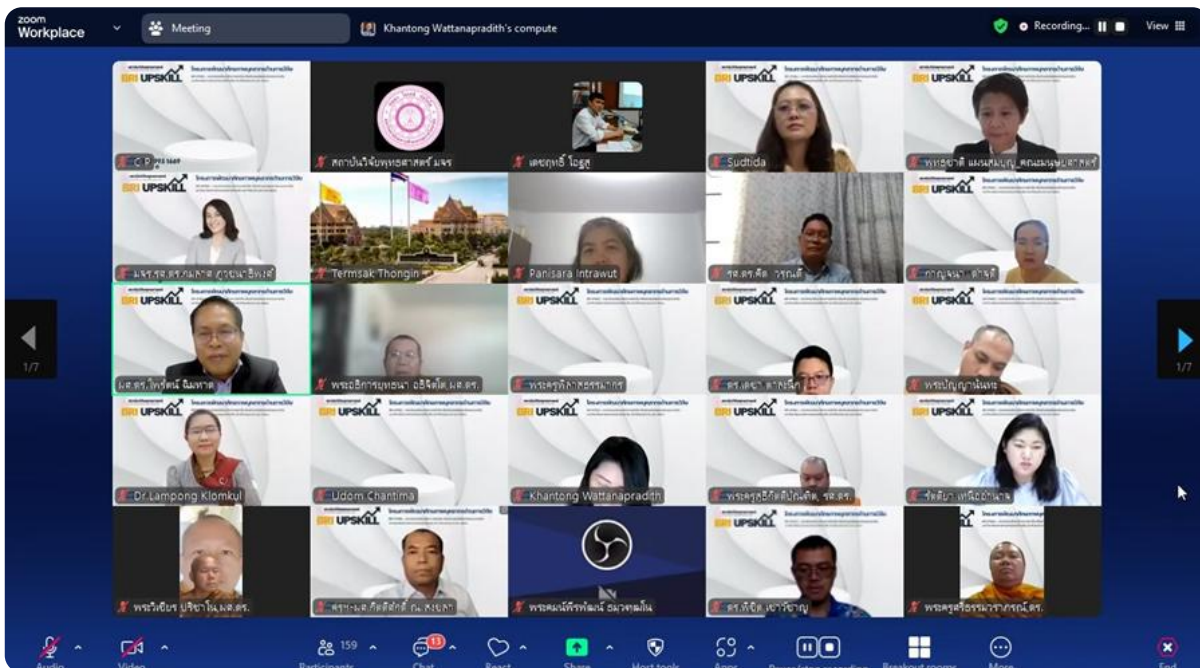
zoom Workplace

Meeting

Khantong Wattanapradith's compute

Recording...

View

1/7

1/7

BRI UPSKILL

C.P. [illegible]

สถาบันวิจัยพุทธศาสตร์ มจร

เดชฤทธิ์ โอฐสู

Sudtida

พุทธชาติ แสนสมบุญ_คณะมนุษยศาสตร์

มจร.ผศ.ดร.กมลาศ ภูวชนาธิพงศ์

Termsak Thongin

Panisara Intrawut

รศ.ดร.คือ วรณดี

กาญจนา ดำจุติ

ผศ.ดร.ไพรัตน์ ฉิมหาด

พระอธิการบุญธนา อธิจิตโต, ผศ.ดร.

พระครูพิศาลธรรมากร

ดร.เดชา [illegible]

พระปัญญาวัฒนะ

Dr.Lampong Klomkul

Udom Chantima

Khantong Wattanapradith

พระครูสิริกิตติปัณฑิต, รศ.ดร.

ชัชฎีมา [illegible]

พระวิเชียร ปริชาโน,ผศ.ดร.

พระฯ-ผศ.ดร.กิตติศักดิ์ ณ. สงขลา

พระคมน์พีรพัฒน์ ธมฺวจพลโน

ดร.พิชิต เขาวิชาญ

พระครูศรีธรรมวราภรณ์,ดร.

Audio

Video

Participants 159

Chat 13

React

Share

Host tools

Apps

Pause/stop recording

Breakout rooms

More

End